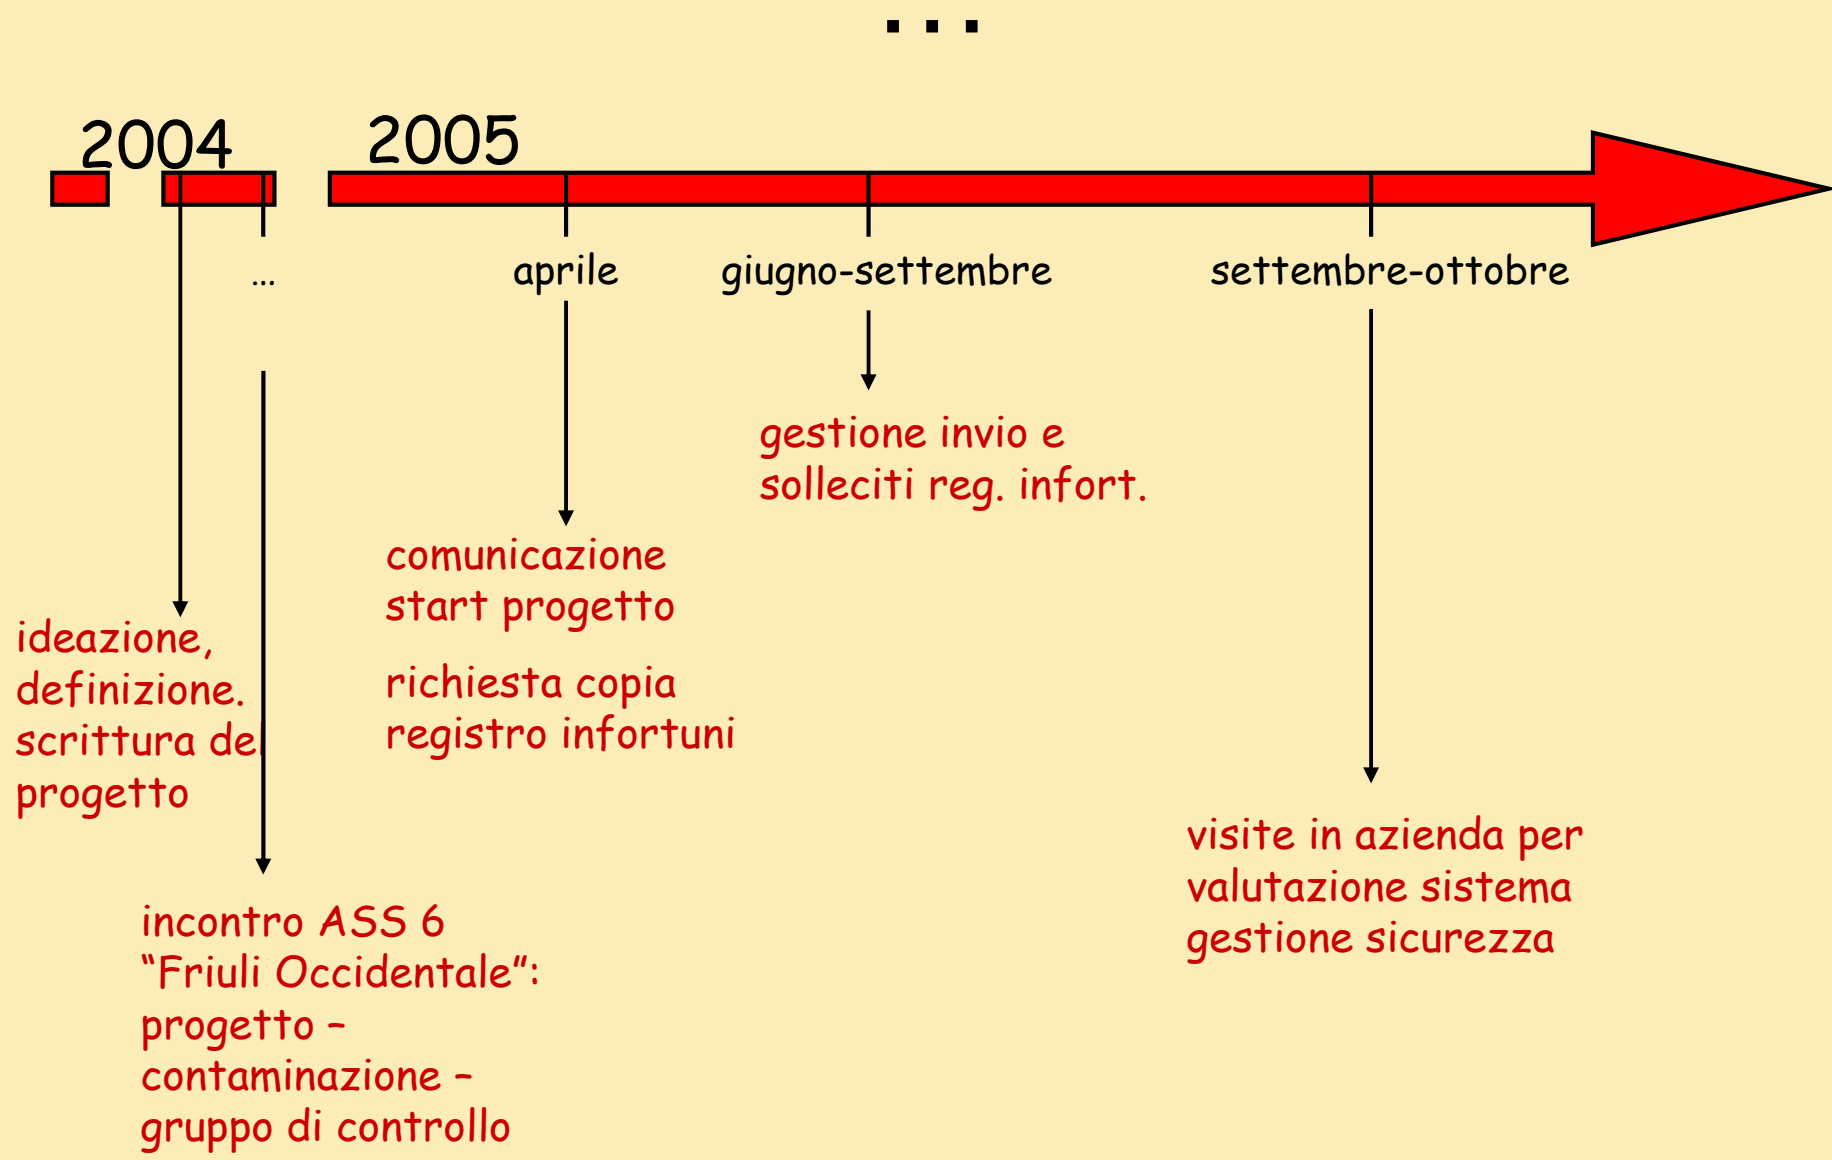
...

2004

2005

...

aprile

giugno-settembre

settembre-ottobre

gestione invio e solleciti reg. infort.

comunicazione start progetto

richiesta copia registro infortuni

ideazione, definizione. scrittura del progetto

visite in azienda per valutazione sistema gestione sicurezza

incontro ASS 6 “Friuli Occidentale”: progetto – contaminazione – gruppo di controllo